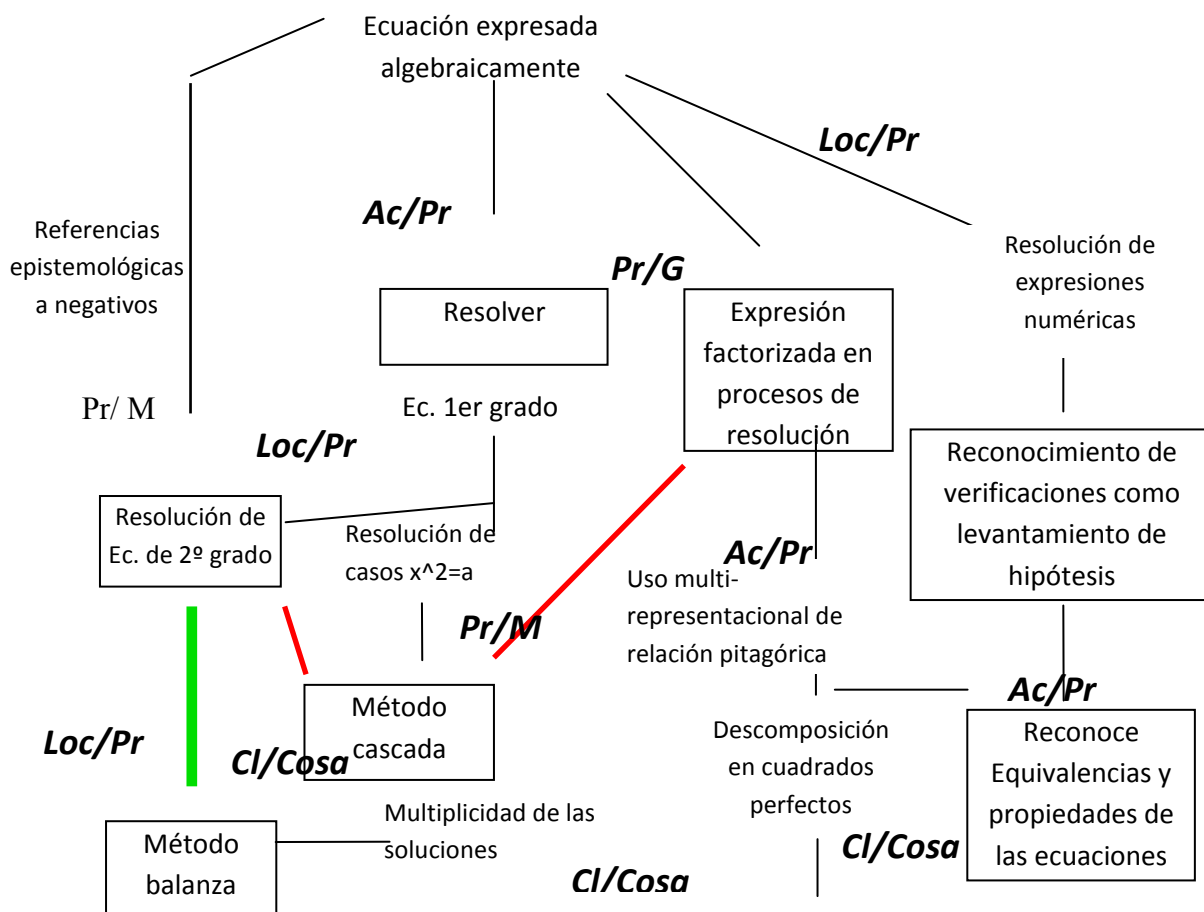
Ecuación expresada algebraicamente

Loc/Pr

Referencias epistemológicas a negativos

Ac/Pr

Resolución de expresiones numéricas

Pr/G

Resolver

Expresión factorizada en procesos de resolución

Pr/ M

Ec. 1er grado

Loc/Pr

Reconocimiento de verificaciones como levantamiento de hipótesis

Resolución de Ec. de 2º grado

Resolución de casos x^2=a

Ac/Pr

Uso multi-representacional de relación pitagórica

Pr/M

Ac/Pr

Método cascada

Loc/Pr

Cl/Cosa

Descomposición en cuadrados perfectos

Reconoce Equivalencias y propiedades de las ecuaciones

Multiplicidad de las soluciones

Cl/Cosa

Método balanza

Cl/Cosa